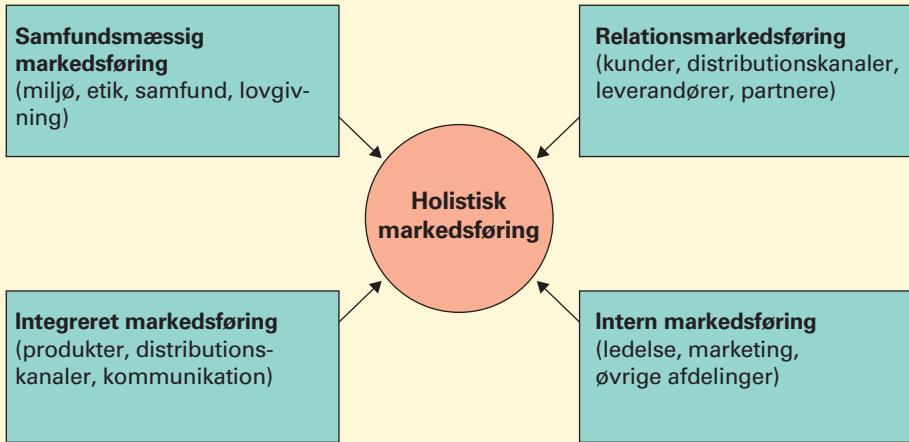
Samfundsmæssig markedsføring
(miljø, etik, samfund, lovgivning)

Relationsmarkedsføring
(kunder, distributionskanaler, leverandører, partnere)

Holistisk markedsføring

Integreret markedsføring
(produkter, distributionskanaler, kommunikation)

Intern markedsføring
(ledelse, marketing, øvrige afdelinger)